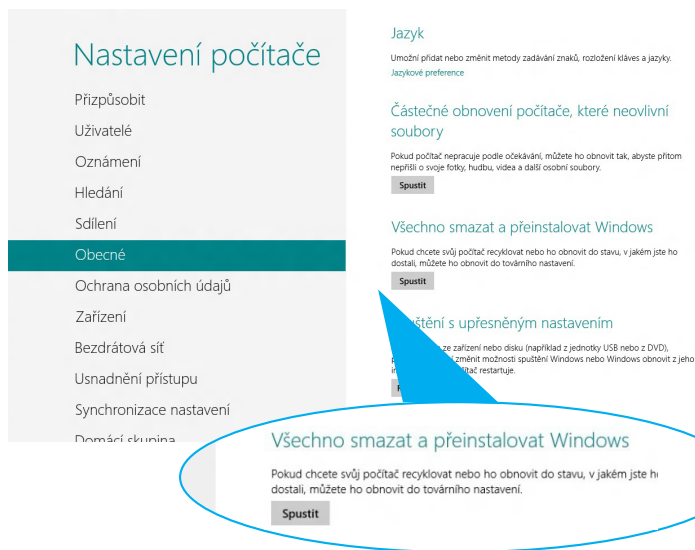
Nastavení počítače

Přizpůsobit

Uživatelé

Oznámení

Hledání

Sdílení

Obecné

Ochrana osobních údajů

Zařízení

Bezdrátová síť

Usnadnění přístupu

Synchronizace nastavení

Domácí skupina

Jazyk

Umožní přidat nebo změnit metody zadávání znaků, rozložení kláves a jazyky.

Jazykové preference

Částečné obnovení počítače, které neovlivní soubory

Pokud počítač nepracuje podle očekávání, můžete ho obnovit tak, abyste přitom nepřišli o svoje fotky, hudbu, videa a další osobní soubory.

Spustit

Všechno smazat a přeinstalovat Windows

Pokud chcete svůj počítač recyklovat nebo ho obnovit do stavu, v jakém jste ho dostali, můžete ho obnovit do továrního nastavení.

Spustit

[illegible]puštění s upřesněným nastavením

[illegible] ze zařízení nebo disku (například z jednotky USB nebo z DVD), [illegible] změnit možnosti spuštění Windows nebo Windows obnovit z jeho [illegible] íhač restartuje.

Všechno smazat a přeinstalovat Windows

Pokud chcete svůj počítač recyklovat nebo ho obnovit do stavu, v jakém jste ho dostali, můžete ho obnovit do továrního nastavení.

Spustit